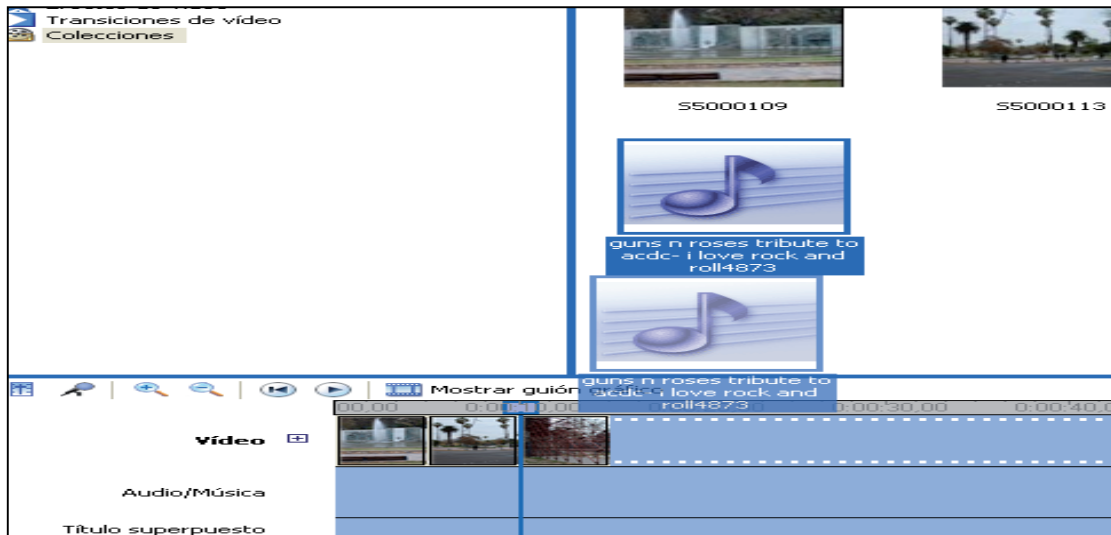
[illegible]
Transiciones de vídeo
Colecciones

S5000109
S5000113

guns n roses tribute to acdc- i love rock and roll4873

guns n roses tribute to acdc- i love rock and roll4873

Mostrar guión gráfico

00.00
0:0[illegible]
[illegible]1.00
0:00:30.00
0:00:40.0

Vídeo

Audio/Música

Título superpuesto